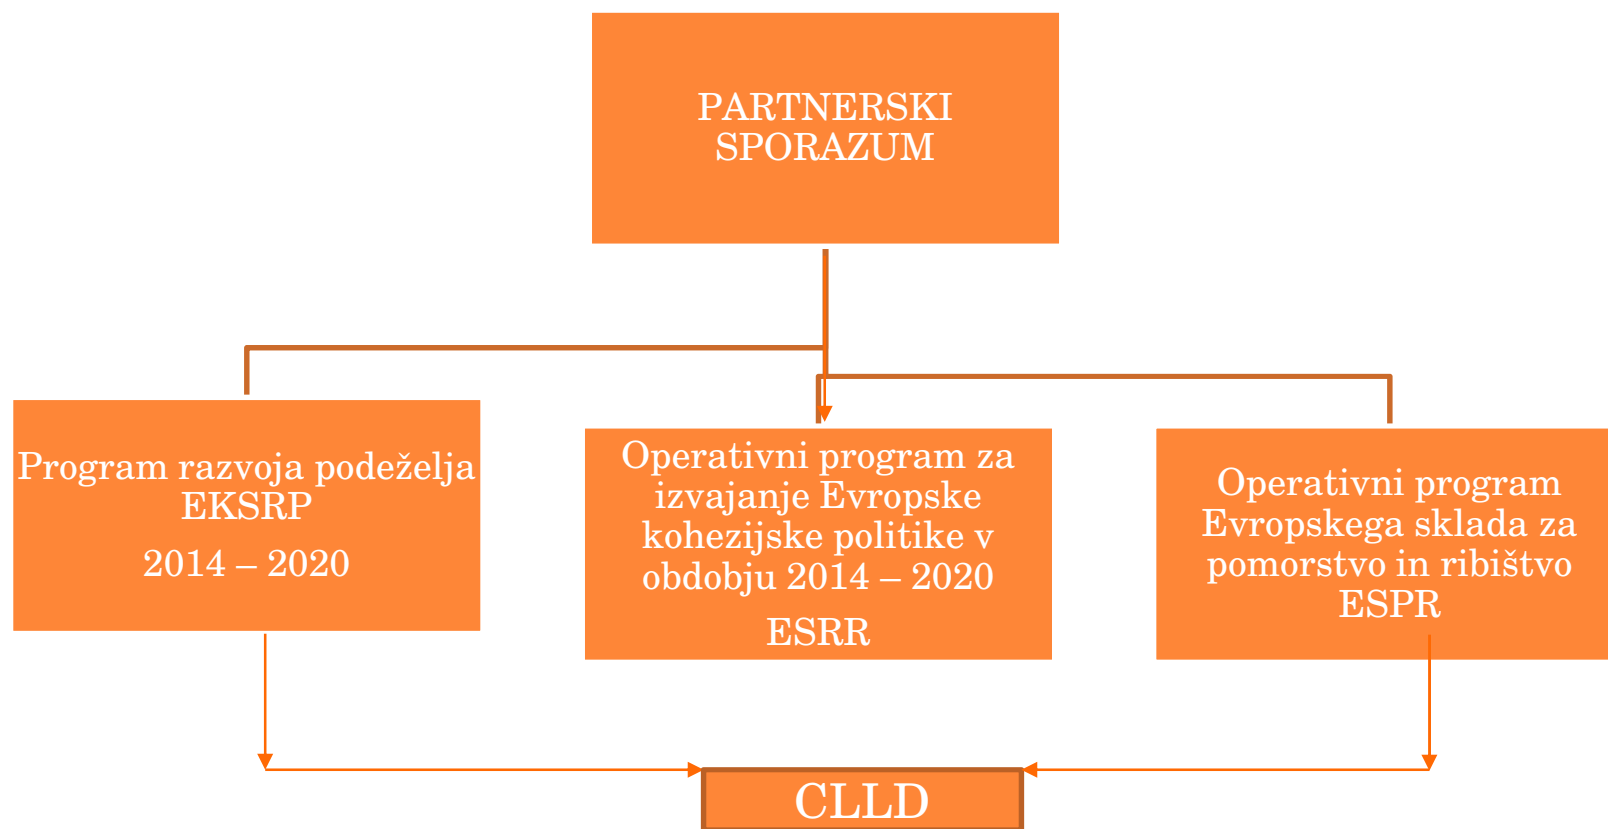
PARTNERSKI SPORAZUM

Program razvoja podeželja EKSRP

2014 – 2020

Operativni program za izvajanje Evropske kohezijske politike v obdobju 2014 – 2020

ESRR

Operativni program Evropskega sklada za pomorstvo in ribištvo ESPR

CLLD